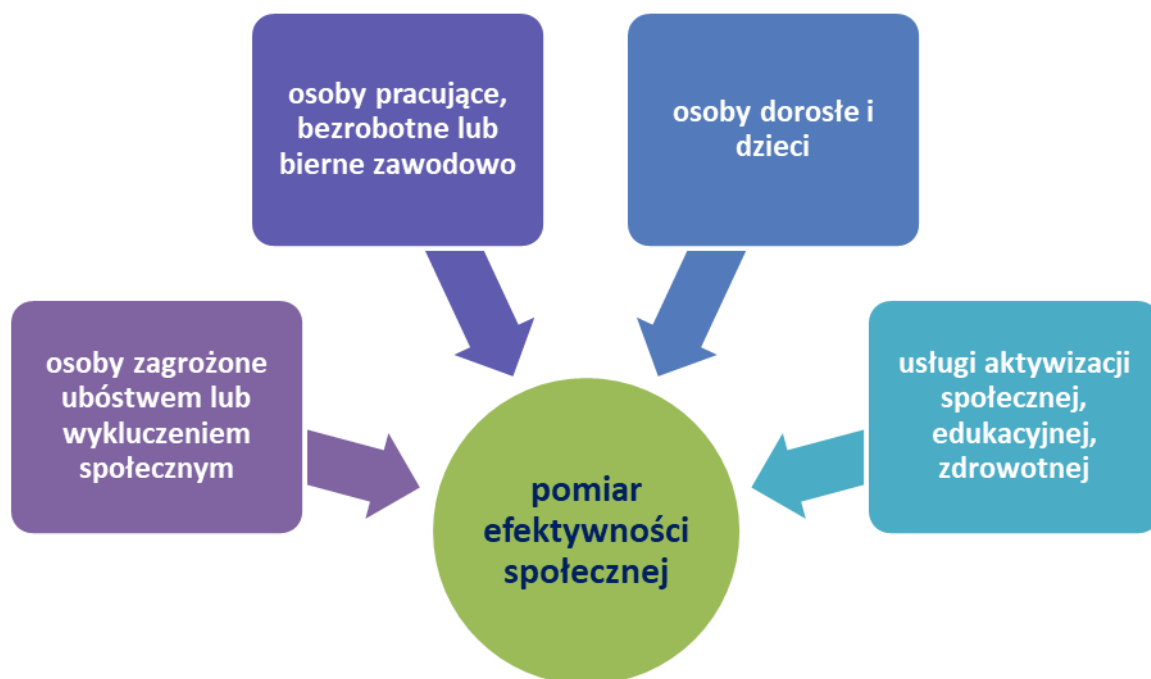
osoby pracujące, bezrobotne lub bierne zawodowo

osoby dorosłe i dzieci

osoby zagrożone ubóstwem lub wykluczeniem społecznym

usługi aktywizacji społecznej, edukacyjnej, zdrowotnej

pomiar efektywności społecznej